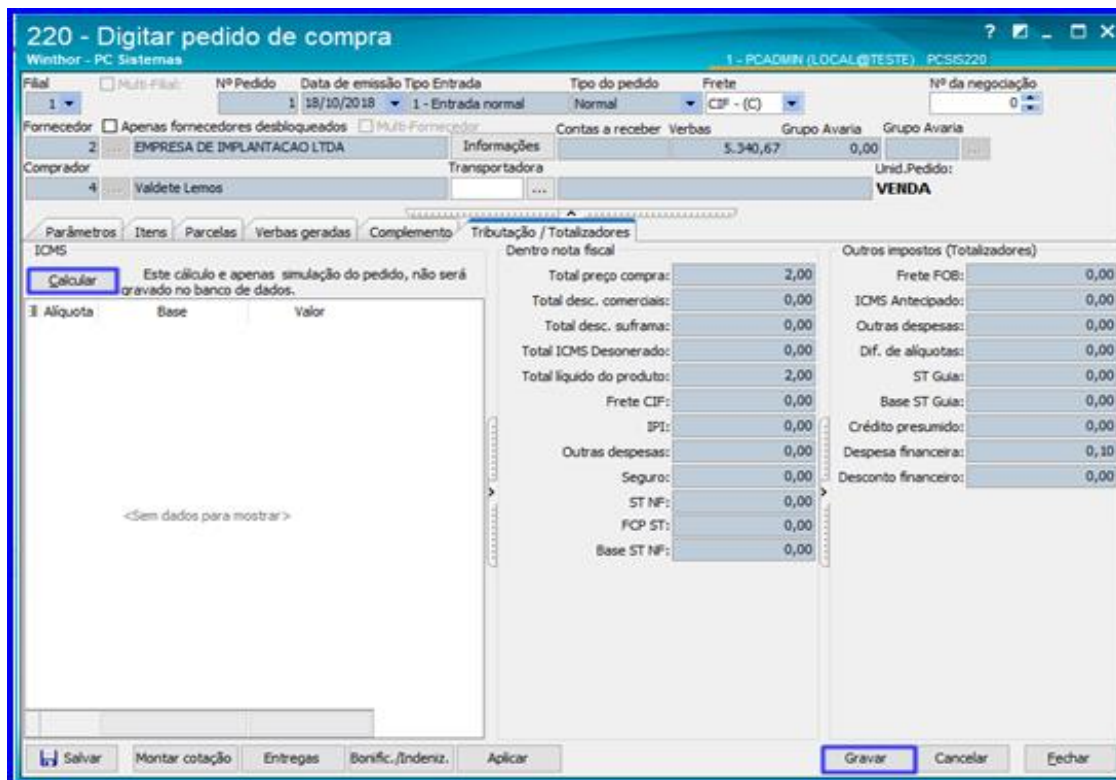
220 - Digitar pedido de compra
Winthor - PC Sistemas
1 - PCADMIN (LOCAL@TESTE) PCSIS220

Filial
1
Multi-Filial
Nº Pedido
1
Data de emissão
18/10/2018
Tipo Entrada
1 - Entrada normal
Tipo do pedido
Normal
Frete
CIF - (C)
Nº da negociação
0

Fornecedor
Apenas fornecedores desbloqueados
Multi-Fornecedor
2
EMPRESA DE IMPLANTACAO LTDA
Informações
Contas a receber
Verbas
5.340,67
Grupo Avaria
0,00
Grupo Avaria

Comprador
4
Valdete Lemos
Transportadora
Unid.Pedido:
VENDA

Parâmetros | Itens | Parcelas | Verbas geradas | Complemento | Tributação / Totalizadores

ICMS
Calcular
Este cálculo e apenas simulação do pedido, não será gravado no banco de dados.

| Alíquota | Base | Valor |
|---|---|---|

<Sem dados para mostrar>

Dentro nota fiscal
Total preço compra: 2,00
Total desc. comerciais: 0,00
Total desc. suframa: 0,00
Total ICMS Desonerado: 0,00
Total liquido do produto: 2,00
Frete CIF: 0,00
IPI: 0,00
Outras despesas: 0,00
Seguro: 0,00
ST NF: 0,00
FCP ST: 0,00
Base ST NF: 0,00

Outros impostos (Totalizadores)
Frete FOB: 0,00
ICMS Antecipado: 0,00
Outras despesas: 0,00
Dif. de alíquotas: 0,00
ST Guia: 0,00
Base ST Guia: 0,00
Crédito presumido: 0,00
Despesa financeira: 0,10
Desconto financeiro: 0,00

Salvar
Montar cotação
Entregas
Bonific./Indeniz.
Aplicar
Gravar
Cancelar
Fechar